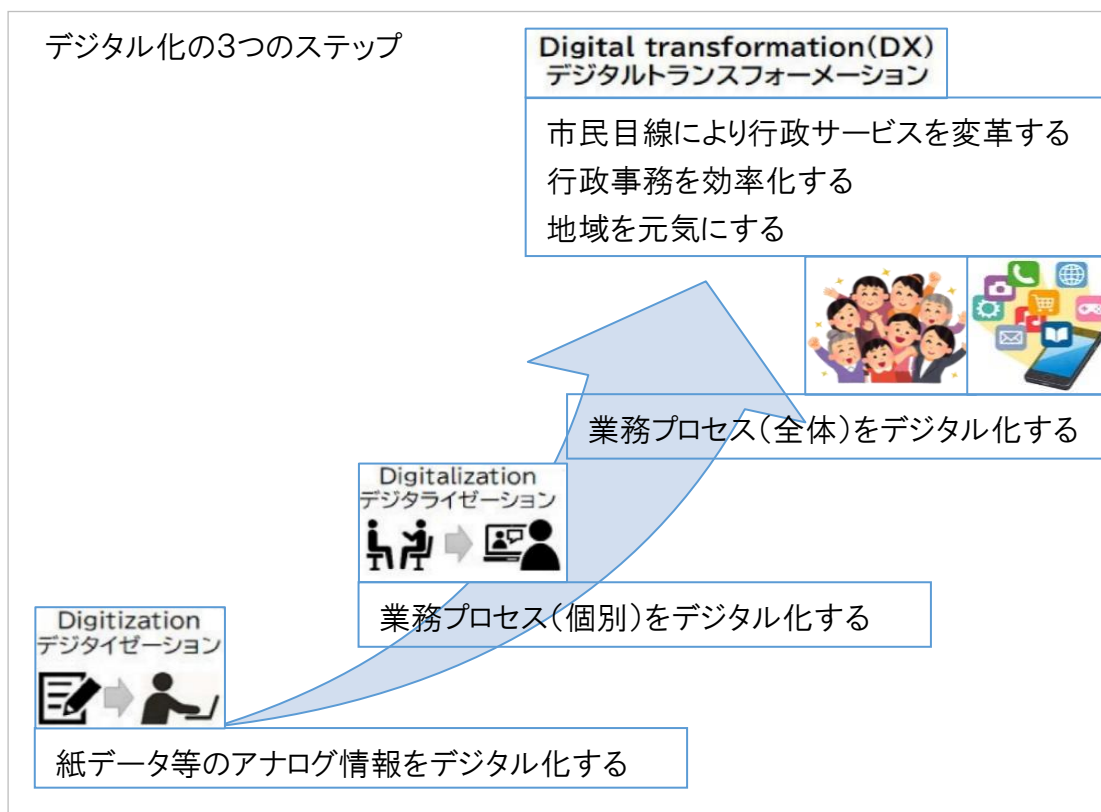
デジタル化の3つのステップ

Digital transformation(DX)
デジタルトランスフォーメーション

市民目線により行政サービスを変革する
行政事務を効率化する
地域を元気にする

業務プロセス(全体)をデジタル化する

Digitalization
デジタライゼーション

業務プロセス(個別)をデジタル化する

Digitization
デジタイゼーション

紙データ等のアナログ情報をデジタル化する